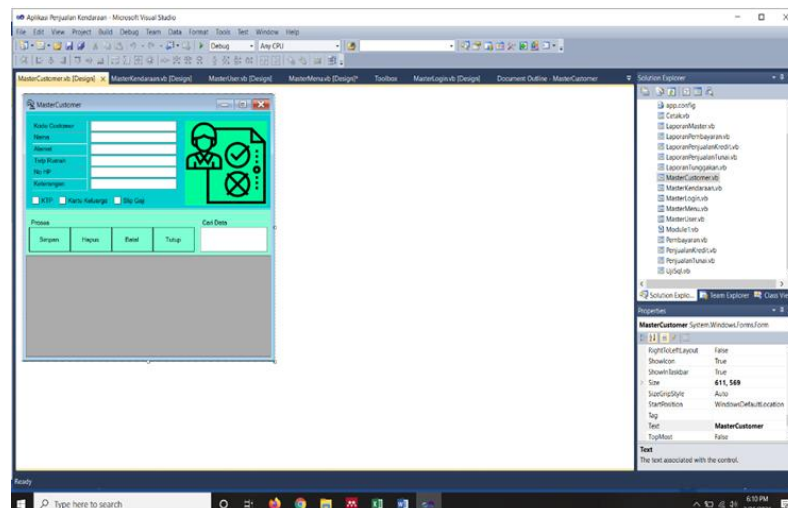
Aplikasi Penjualan Kendaraan - Microsoft Visual Studio

File Edit View Project Build Debug Team Data Format Tools Test Window Help

Debug Any CPU

MasterCustomer.vb [Design] MasterKendaraan.vb [Design] MasterUser.vb [Design] MasterMenu.vb [Design]* Toolbox MasterLogin.vb [Design] Document Outline - MasterCustomer

MasterCustomer

Kode Customer
Nama
Alamat
Telp Rumah
No HP
Keterangan

KTP Kartu Keluarga Slip Gaji

Proses
Simpan Hapus Batal Tutup

Cari Data

Solution Explorer
app.config
Cetak.vb
LaporanMaster.vb
LaporanPembayaran.vb
LaporanPenjualanKredit.vb
LaporanPenjualanTunai.vb
LaporanTunggakan.vb
MasterCustomer.vb
MasterKendaraan.vb
MasterLogin.vb
MasterMenu.vb
MasterUser.vb
Module1.vb
Pembayaran.vb
PenjualanKredit.vb
PenjualanTunai.vb
UjiSql.vb

Solution Explo... Team Explorer Class Vie

Properties
MasterCustomer System.Windows.Forms.Form

| | |
|---|---|
| RightToLeftLayout | False |
| ShowIcon | True |
| ShowInTaskbar | True |
| Size | 611, 569 |
| SizeGripStyle | Auto |
| StartPosition | WindowsDefaultLocation |
| Tag | |
| Text | MasterCustomer |
| TopMost | False |

Text
The text associated with the control.

Ready

Type here to search

6:10 PM